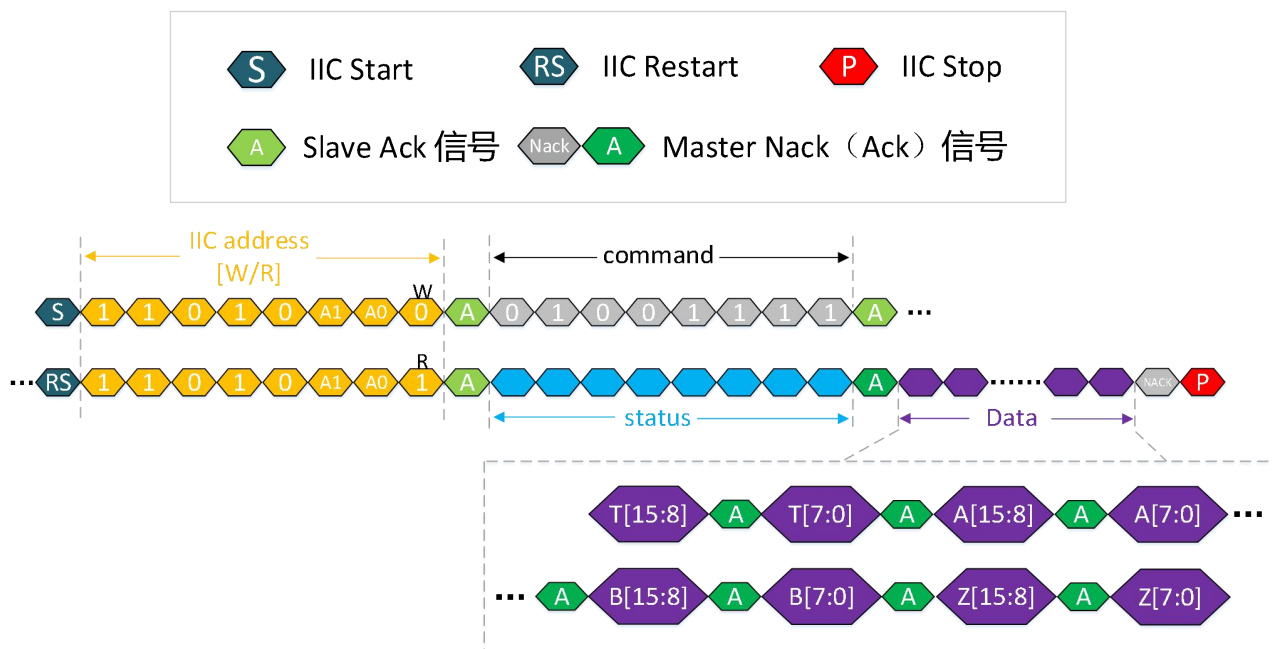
S IIC Start
RS IIC Restart
P IIC Stop
A Slave Ack 信号
Nack A Master Nack（Ack）信号

IIC address [W/R]
command

W
S 1 1 0 1 0 A1 A0 0 A 0 1 0 0 1 1 1 1 A ···

R
··· RS 1 1 0 1 0 A1 A0 1 A A ······ NACK P

status
Data

T[15:8] A T[7:0] A A[15:8] A A[7:0] ···

··· A B[15:8] A B[7:0] A Z[15:8] A Z[7:0]